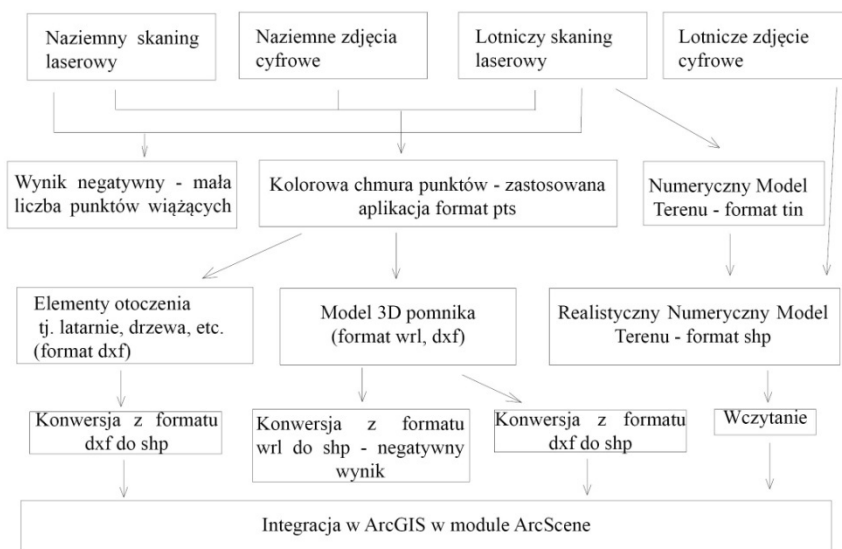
Naziemny skaning laserowy

Naziemne zdjęcia cyfrowe

Lotniczy skaning laserowy

Lotnicze zdjęcie cyfrowe

Wynik negatywny - mała liczba punktów wiążących

Kolorowa chmura punktów - zastosowana aplikacja format pts

Numeryczny Model Terenu - format tin

Elementy otoczenia tj. latarnie, drzewa, etc. (format dxf)

Model 3D pomnika (format wrl, dxf)

Realistyczny Numeryczny Model Terenu - format shp

Konwersja z formatu dxf do shp

Konwersja z formatu wrl do shp - negatywny wynik

Konwersja z formatu dxf do shp

Wczytanie

Integracja w ArcGIS w module ArcScene